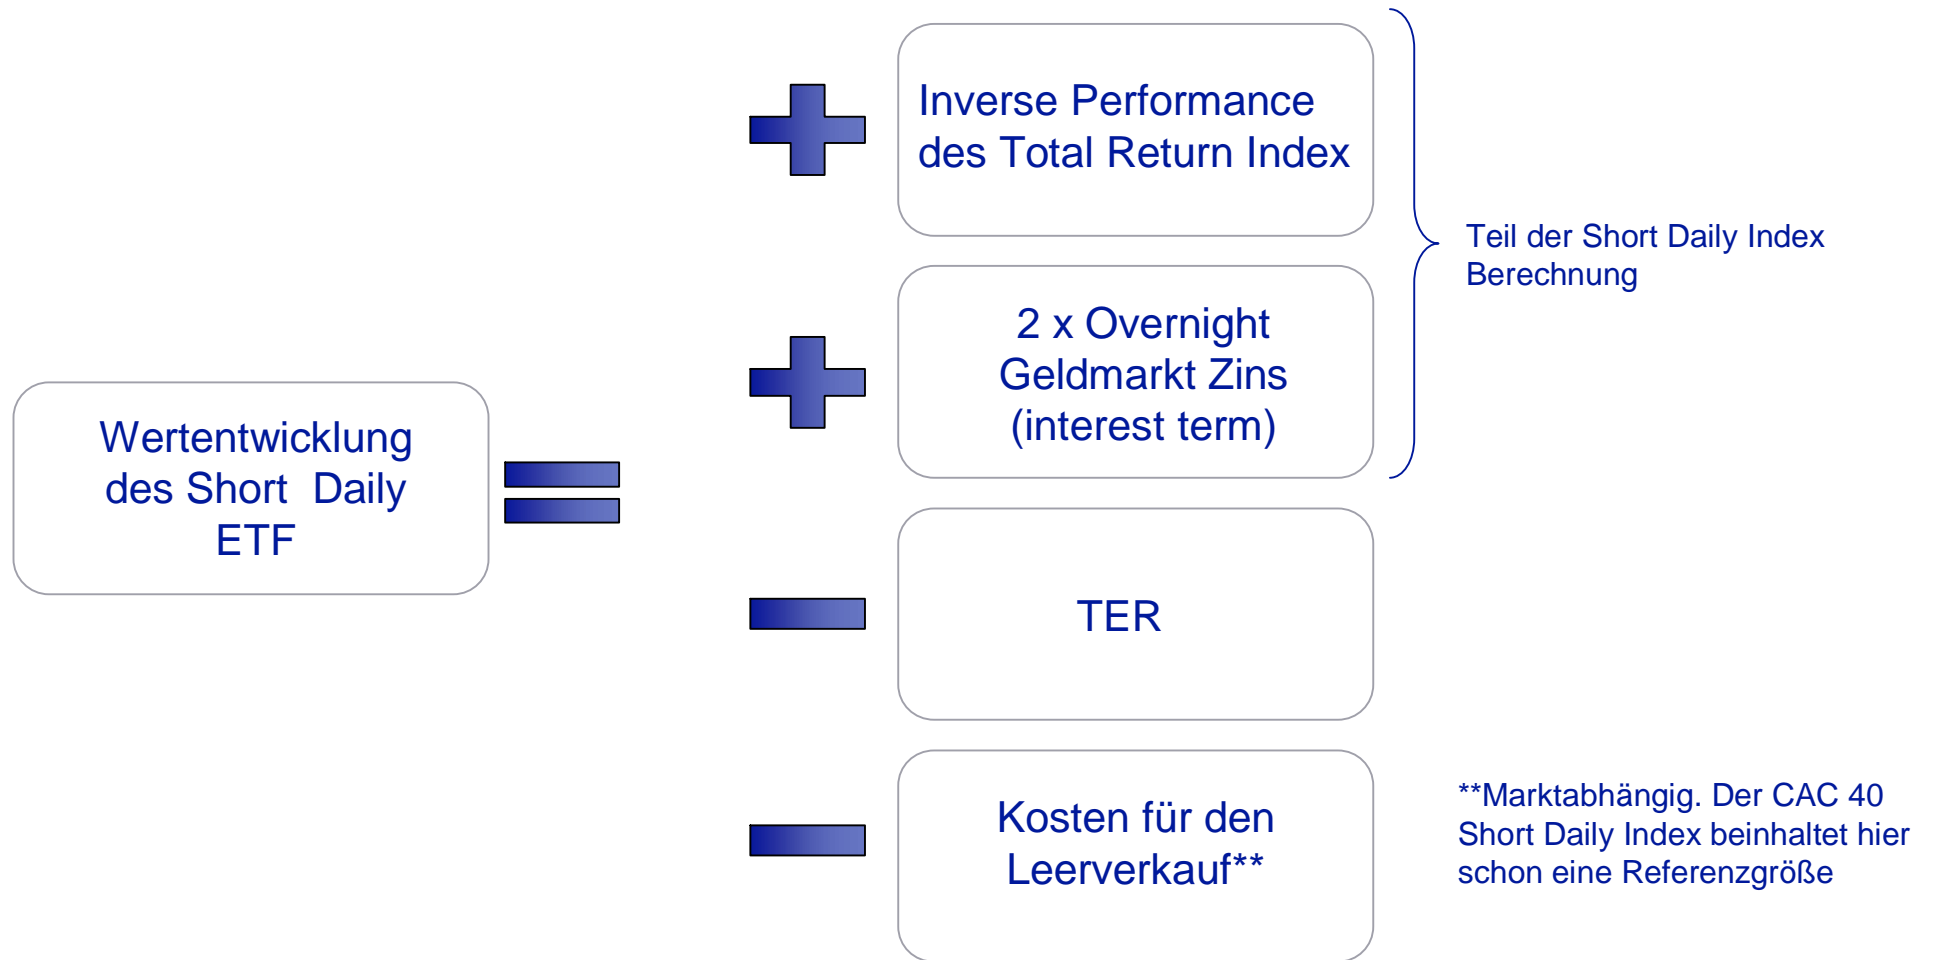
Wertentwicklung des Short Daily ETF

Inverse Performance des Total Return Index

2 x Overnight Geldmarkt Zins (interest term)

Teil der Short Daily Index Berechnung

TER

Kosten für den Leerverkauf**

**Marktabhängig. Der CAC 40 Short Daily Index beinhaltet hier schon eine Referenzgröße